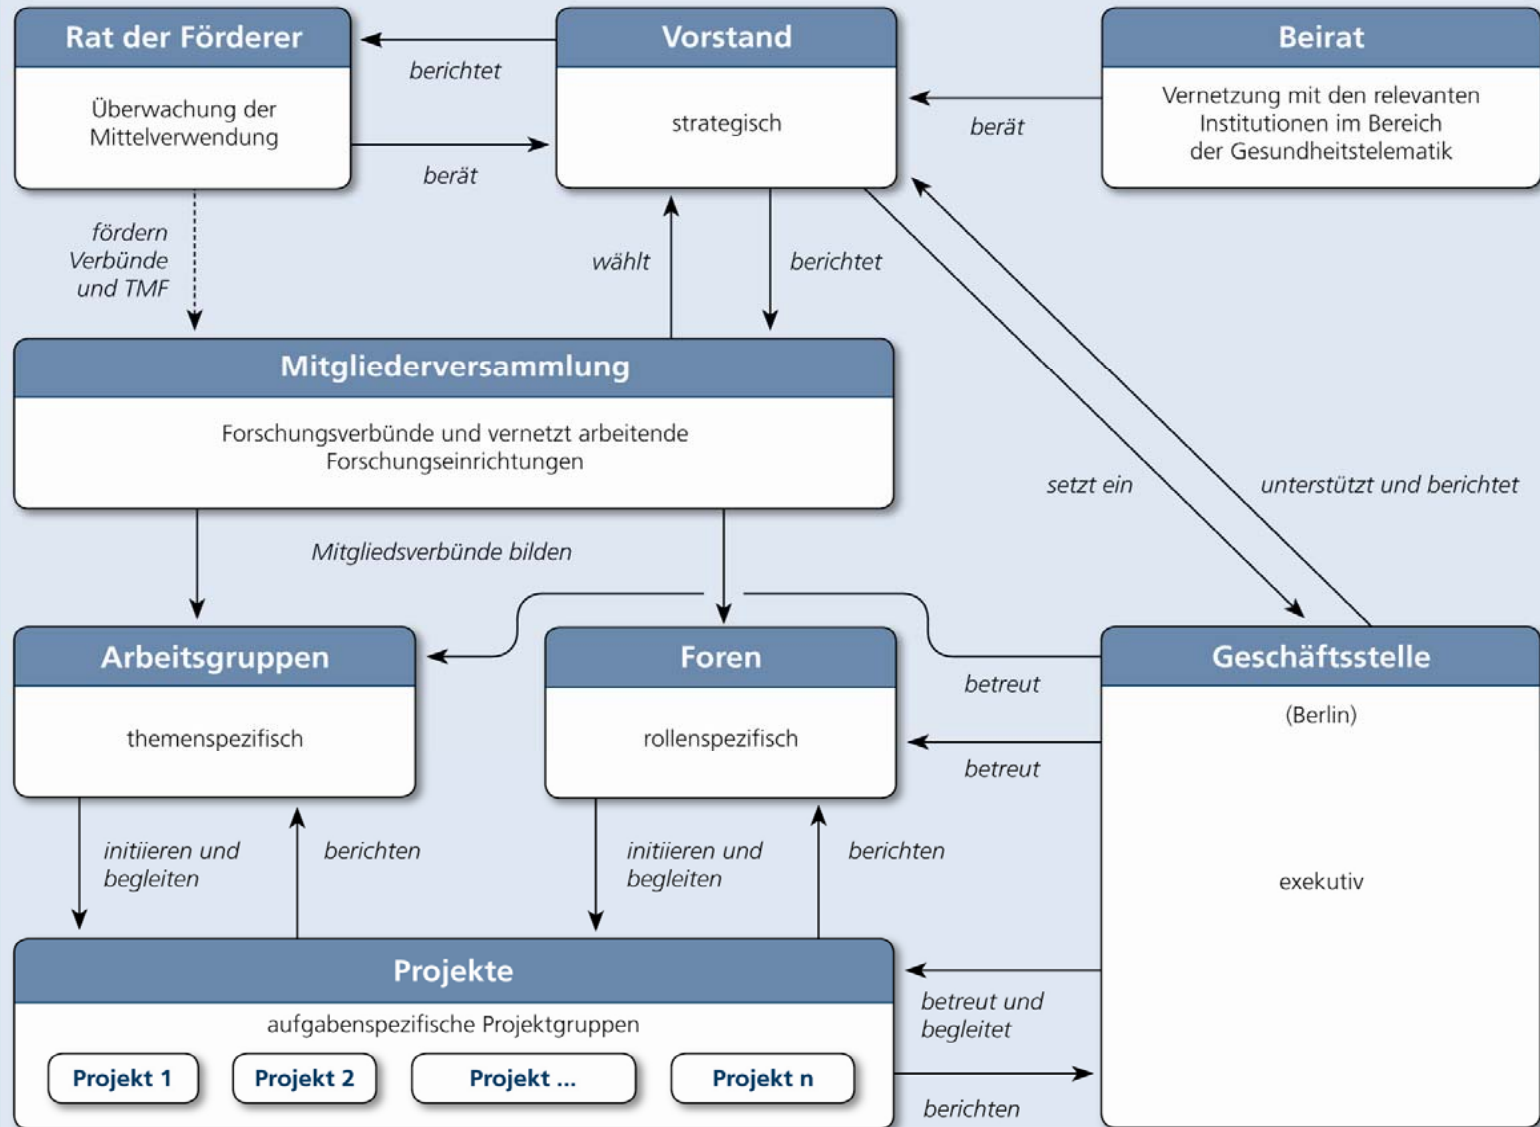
Rat der Förderer

Überwachung der Mittelverwendung

berichtet

berät

Vorstand

strategisch

Beirat

Vernetzung mit den relevanten Institutionen im Bereich der Gesundheitstelematik

berät

fördern Verbünde und TMF

wählt

berichtet

Mitgliederversammlung

Forschungsverbünde und vernetzt arbeitende Forschungseinrichtungen

setzt ein

unterstützt und berichtet

Mitgliedsverbünde bilden

Arbeitsgruppen

themenspezifisch

Foren

rollenspezifisch

betreut

betreut

Geschäftsstelle

(Berlin)

exekutiv

initiieren und begleiten

berichten

initiieren und begleiten

berichten

Projekte

aufgabenspezifische Projektgruppen

Projekt 1

Projekt 2

Projekt ...

Projekt n

betreut und begleitet

berichten